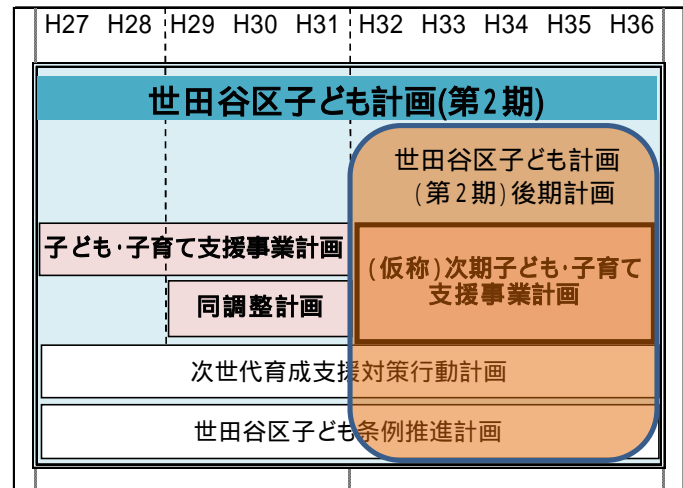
H27 H28 H29 H30 H31 H32 H33 H34 H35 H36

世田谷区子ども計画(第2期)

世田谷区子ども計画
(第2期)後期計画

子ども·子育て支援事業計画

(仮称)次期子ども·子育て
支援事業計画

同調整計画

次世代育成支援対策行動計画

世田谷区子ども条例推進計画